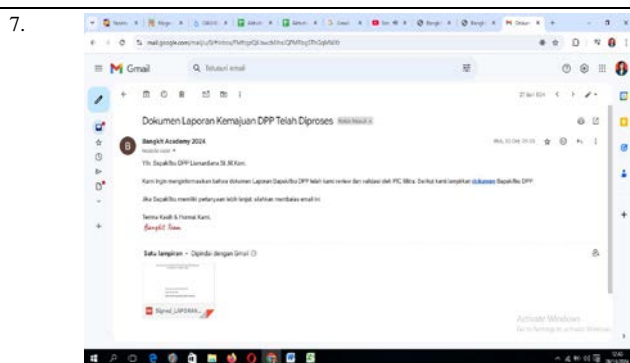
7.

mail.google.com/mail/u/0/#inbox/FMfcgzQXJwcMhsVQPMRqjSTnGqMWlt

Gmail

Telusuri email

Dokumen Laporan Kemajuan DPP Telah Diproses Kotak Masuk ×

Bangkit Academy 2024

kepada saya

Rab, 30 Okt 2024

Yth. Bapak/Ibu DPP Lismardiana St.,M.Kom.

Kami ingin menginformasikan bahwa dokumen Laporan Bapak/Ibu DPP telah kami review dan validasi oleh PIC Mitra. Berikut kami lampirkan dokumen Bapak/Ibu DPP.

Jika Bapak/Ibu memiliki pertanyaan lebih lanjut, silahkan membalas email ini.

Terima Kasih & Hormat Kami,

Bangkit Team

Satu lampiran • Dipindai dengan Gmail

Signed_LAPORAN...

Activate Windows
Go to Settings to activate Windows.